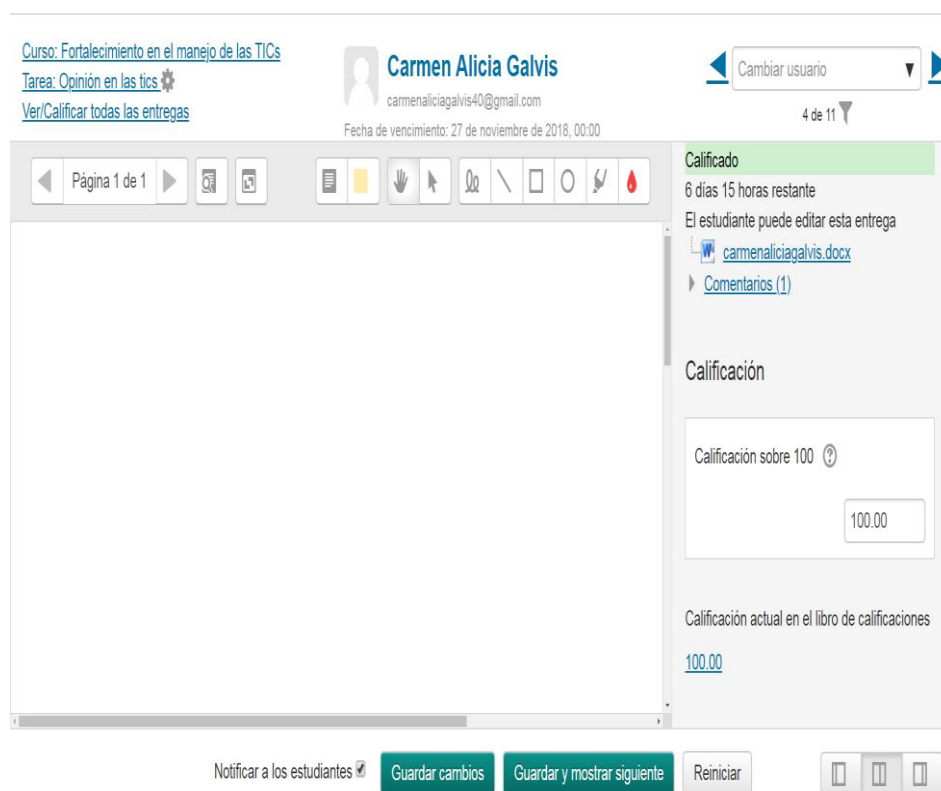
Curso: Fortalecimiento en el manejo de las TICs
Tarea: Opinión en las tics
Ver/Calificar todas las entregas

Carmen Alicia Galvis
carmenaliciagalvis40@gmail.com
Fecha de vencimiento: 27 de noviembre de 2018, 00:00

Cambiar usuario
4 de 11

Página 1 de 1

Calificado
6 días 15 horas restante
El estudiante puede editar esta entrega
carmenaliciagalvis.docx
Comentarios (1)

Calificación

Calificación sobre 100

100.00

Calificación actual en el libro de calificaciones

100.00

Notificar a los estudiantes
Guardar cambios
Guardar y mostrar siguiente
Reiniciar